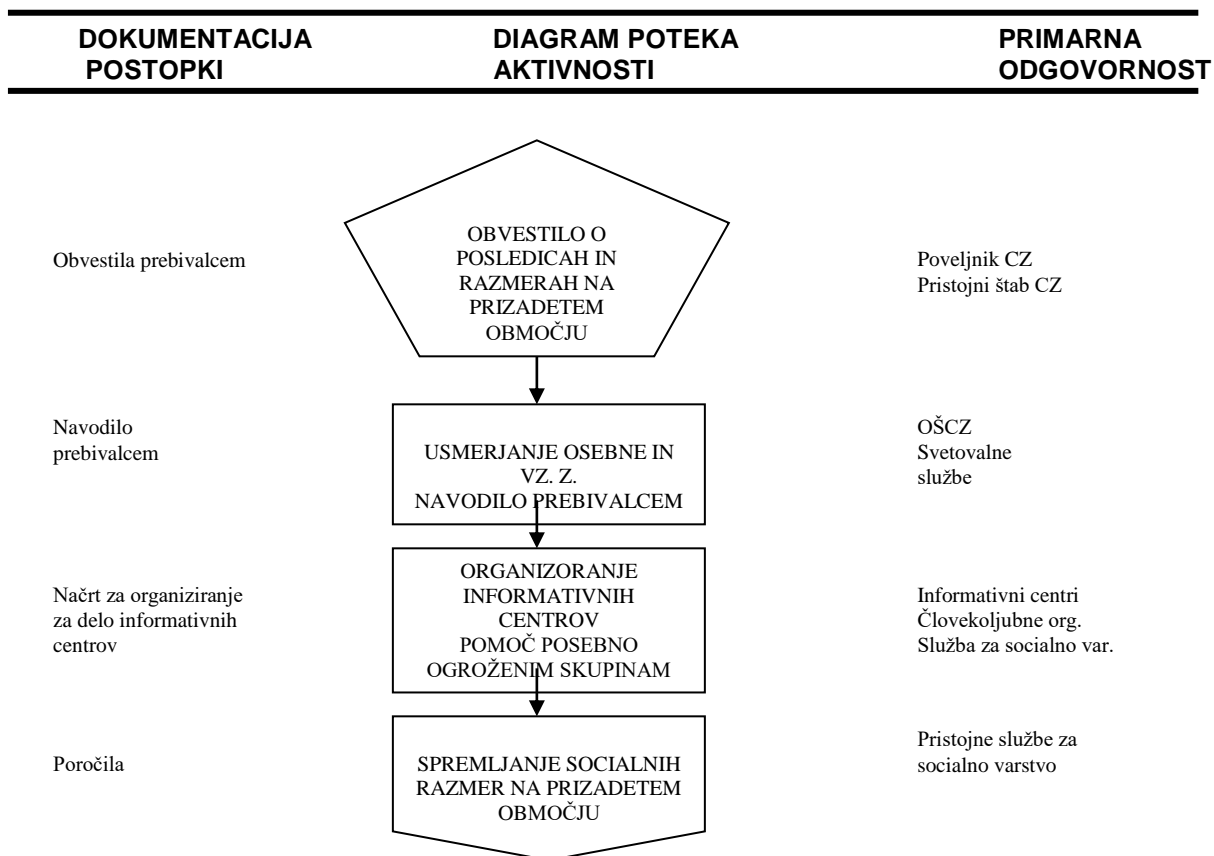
| DOKUMENTACIJA POSTOPKI | DIAGRAM POTEKA AKTIVNOSTI | PRIMARNA ODGOVORNOST |
|---|---|---|
| Obvestila prebivalcem | OBVESTILO O POSLEDICAH IN RAZMERAH NA PRIZADETEM OBMOČJU | Poveljnik CZ Pristojni štab CZ |
| Navodilo prebivalcem | USMERJANJE OSEBNE IN VZ. Z. NAVODILO PREBIVALCEM | OŠCZ Svetovalne službe |
| Načrt za organiziranje za delo informativnih centrov | ORGANIZORANJE INFORMATIVNIH CENTROV POMOČ POSEBNO OGROŽENIM SKUPINAM | Informativni centri Človekoljubne org. Služba za socialno var. |
| Poročila | SPREMLJANJE SOCIALNIH RAZMER NA PRIZADETEM OBMOČJU | Pristojne službe za socialno varstvo |